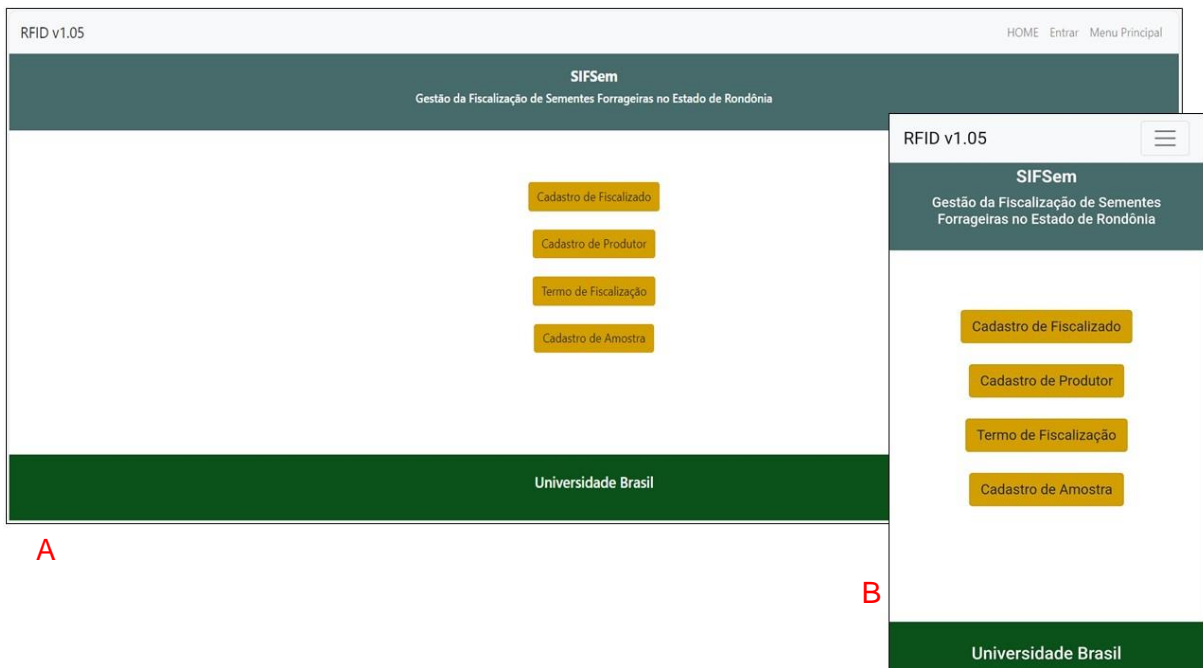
RFID v1.05

HOME Entrar Menu Principal

SIFSem

Gestão da Fiscalização de Sementes Forrageiras no Estado de Rondônia

Cadastro de Fiscalizado

Cadastro de Produtor

Termo de Fiscalização

Cadastro de Amostra

Universidade Brasil

A

RFID v1.05

SIFSem

Gestão da Fiscalização de Sementes Forrageiras no Estado de Rondônia

Cadastro de Fiscalizado

Cadastro de Produtor

Termo de Fiscalização

Cadastro de Amostra

B

Universidade Brasil